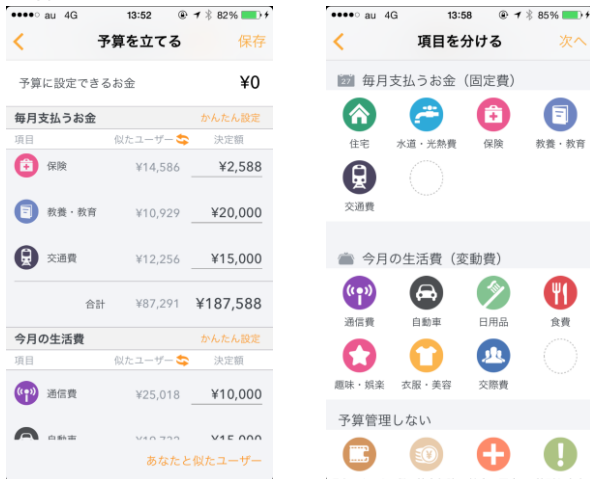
●●●●○ au 4G 13:52 82%

予算を立てる 保存

予算に設定できるお金 ¥0

毎月支払うお金 かんたん設定

| 項目 | 似たユーザー | 決定額 |
|---|---|---|
| 保険 | ¥14,586 | ¥2,588 |
| 教養・教育 | ¥10,929 | ¥20,000 |
| 交通費 | ¥12,256 | ¥15,000 |
| 合計 | ¥87,291 | ¥187,588 |

今月の生活費 かんたん設定

| 項目 | 似たユーザー | 決定額 |
|---|---|---|
| 通信費 | ¥25,018 | ¥10,000 |
| 自動車 | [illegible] | ¥15,000 |

あなたと似たユーザー

●●●●○ au 4G 13:58 85%

項目を分ける 次へ

毎月支払うお金（固定費）

住宅 水道・光熱費 保険 教養・教育

交通費

今月の生活費（変動費）

通信費 自動車 日用品 食費

趣味・娯楽 衣服・美容 交際費

予算管理しない